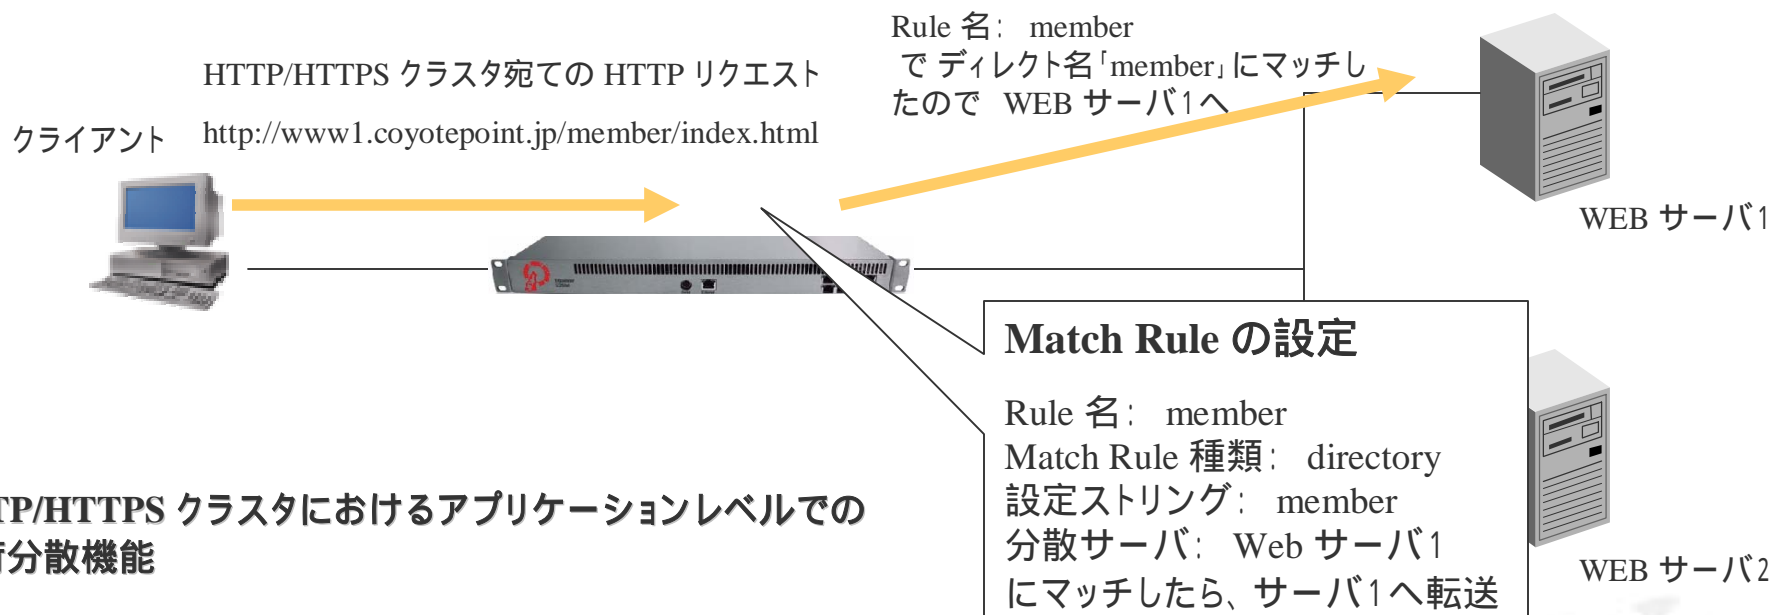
Rule 名： member
で ディレクト名「member」にマッチしたので WEB サーバ1へ

HTTP/HTTPS クラスタ宛ての HTTP リクエスト

クライアント

http://www1.coyotepoint.jp/member/index.html

WEB サーバ1

Match Rule の設定

Rule 名： member
Match Rule 種類： directory
設定ストリング： member
分散サーバ： Web サーバ1
にマッチしたら、サーバ1へ転送

WEB サーバ2

TP/HTTPS クラスタにおけるアプリケーションレベルでの
分散機能